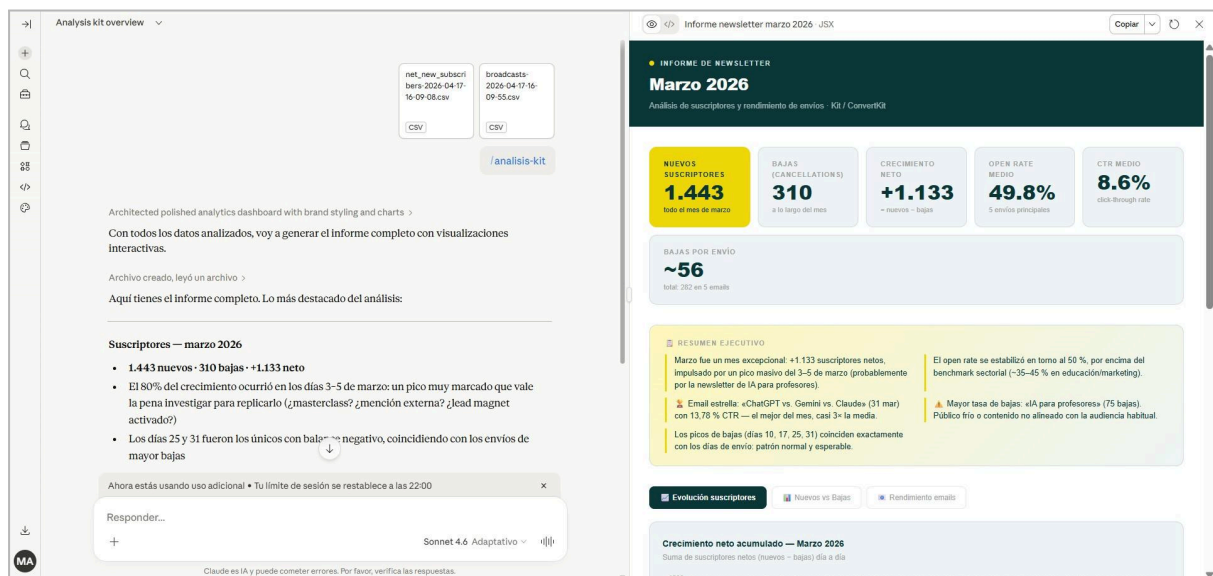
Analysis kit overview

net_new_subscribers-2026-04-17-16-09-08.csv
CSV

broadcasts-2026-04-17-16-09-55.csv
CSV

/analisis-kit

Architected polished analytics dashboard with brand styling and charts >

Con todos los datos analizados, voy a generar el informe completo con visualizaciones interactivas.

Archivo creado, leyó un archivo >

Aquí tienes el informe completo. Lo más destacado del análisis:

Suscriptores — marzo 2026

- 1.443 nuevos · 310 bajas · +1.133 neto
- El 80% del crecimiento ocurrió en los días 3–5 de marzo: un pico muy marcado que vale la pena investigar para replicarlo (¿masterclass? ¿mención externa? ¿lead magnet activado?)
- Los días 25 y 31 fueron los únicos con bala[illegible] negativo, coincidiendo con los envíos de mayor bajas

Ahora estás usando uso adicional • Tu límite de sesión se restablece a las 22:00

Responder...

Sonnet 4.6 Adaptativo

Claude es IA y puede cometer errores. Por favor, verifica las respuestas.

MA

Informe newsletter marzo 2026 · JSX

Copiar

INFORME DE NEWSLETTER

Marzo 2026

Análisis de suscriptores y rendimiento de envíos · Kit / ConvertKit

NUEVOS SUSCRIPTORES
1.443
todo el mes de marzo

BAJAS (CANCELLATIONS)
310
a lo largo del mes

CRECIMIENTO NETO
+1.133
= nuevos − bajas

OPEN RATE MEDIO
49.8%
5 envíos principales

CTR MEDIO
8.6%
click-through rate

BAJAS POR ENVÍO
~56
total: 282 en 5 emails

RESUMEN EJECUTIVO

Marzo fue un mes excepcional: +1.133 suscriptores netos, impulsado por un pico masivo del 3–5 de marzo (probablemente por la newsletter de IA para profesores).

El open rate se estabilizó en torno al 50 %, por encima del benchmark sectorial (~35–45 % en educación/marketing).

Email estrella: «ChatGPT vs. Gemini vs. Claude» (31 mar) con 13,78 % CTR — el mejor del mes, casi 3× la media.

Mayor tasa de bajas: «IA para profesores» (75 bajas). Público frío o contenido no alineado con la audiencia habitual.

Los picos de bajas (días 10, 17, 25, 31) coinciden exactamente con los días de envío: patrón normal y esperable.

Evolución suscriptores

Nuevos vs Bajas

Rendimiento emails

Crecimiento neto acumulado — Marzo 2026
Suma de suscriptores netos (nuevos − bajas) día a día